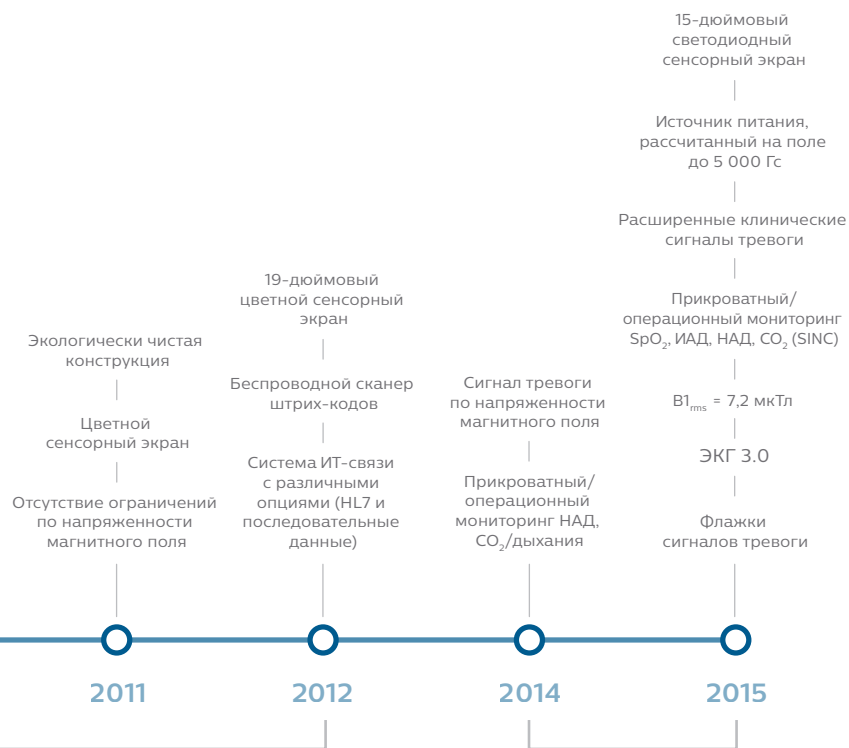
Экологически чистая конструкция

Цветной сенсорный экран

Отсутствие ограничений по напряженности магнитного поля

2011

19-дюймовый цветной сенсорный экран

Беспроводной сканер штрих-кодов

Система ИТ-связи с различными опциями (HL7 и последовательные данные)

2012

Сигнал тревоги по напряженности магнитного поля

Прикроватный/ операционный мониторинг НАД, $CO_2$/дыхания

2014

15-дюймовый светодиодный сенсорный экран

Источник питания, рассчитанный на поле до 5 000 Гс

Расширенные клинические сигналы тревоги

Прикроватный/ операционный мониторинг $SpO_2$, ИАД, НАД, $CO_2$ (SINC)

$B1_{rms}$ = 7,2 мкТл

ЭКГ 3.0

Флажки сигналов тревоги

2015